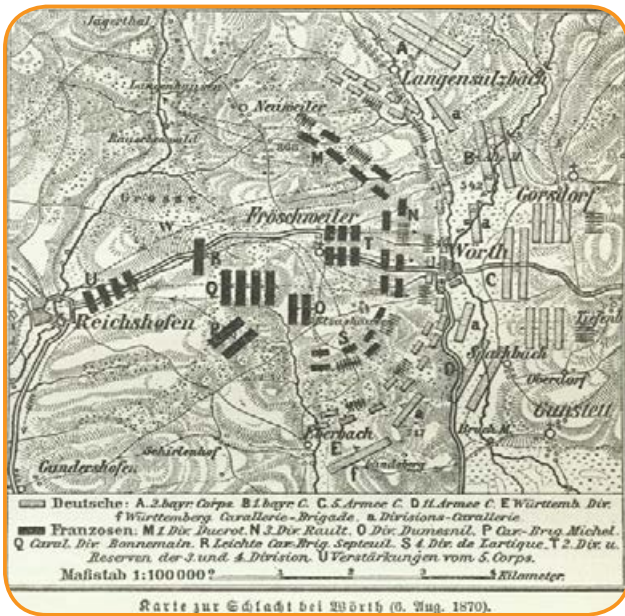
Jägerthal

Langensoultzbach

Neuweiler

Reichshofen

Langensulzbach

Görsdorf

Fröschweiler

Wörth

Reichshofen

Elsasshausen

Spachbach

Oberdorf

Gunstett

Eberbach

Gundershofen

Schirlenhof

Albrechtshausen

Bruch M.

Deutsche: A. 2.bayr. Corps. B. 1.bayr. C. C. 5.Armee C. D. 11.Armee C. E. Württemb. Div. f. Württemberg. Cavallerie-Brigade. a. Divisions-Cavallerie.

Franzosen: M. 1. Div. Ducrot. N. 3. Div. Raoult. O. Div. Dumesnil. P. Cav.-Brig. Michel. Q. Caval. Div. Bonnemain. R. Leichte Cav.-Brig. Septeuil. S. 4. Div. de Lartigue. T. 2. Div. u. Reserven der 3. und 4. Division. U. Verstärkungen vom 5. Corps.

Maßstab 1:100000 1 2 3 4 Kilometer.

Karte zur Schlacht bei Wörth (6. Aug. 1870).